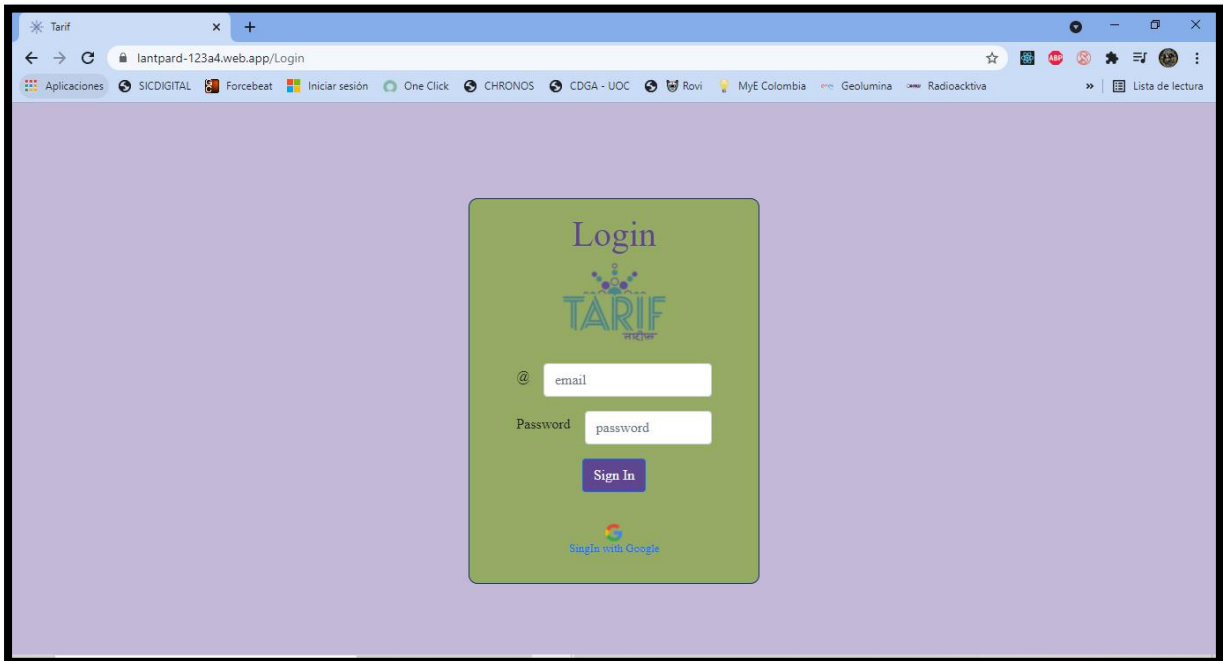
Tarif
lantpard-123a4.web.app/Login
Aplicaciones SICDIGITAL Forcebeat Iniciar sesión One Click CHRONOS CDGA - UOC Rovi MyE Colombia Geolumina Radioacktiva » Lista de lectura

Login

TARIF
तारीफ

@ email

Password password

Sign In

SingIn with Google